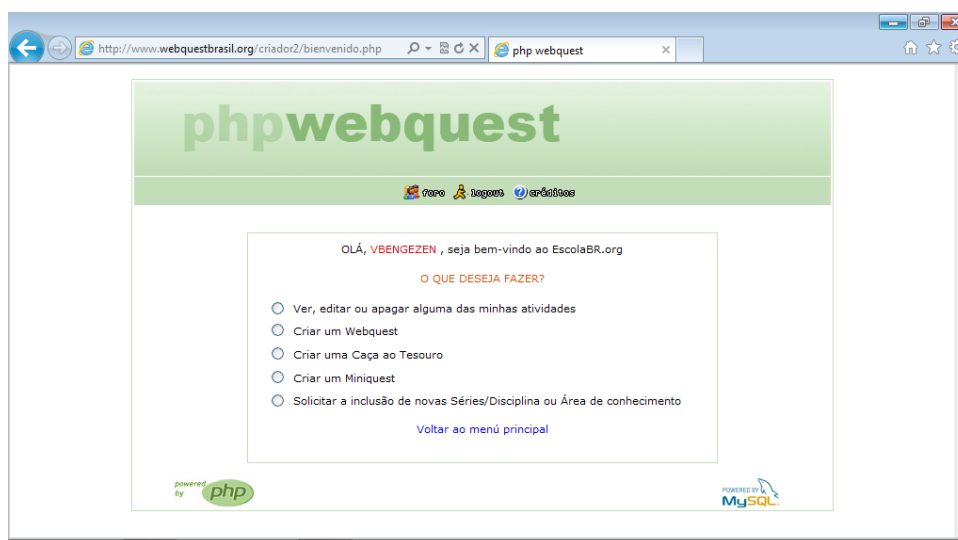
http://www.webquestbrasil.org/criador2/bienvenido.php

php webquest

phpwebquest

foro logout créditos

OLÁ, VBENGEZEN , seja bem-vindo ao EscolaBR.org

O QUE DESEJA FAZER?

Ver, editar ou apagar alguma das minhas atividades

Criar um Webquest

Criar uma Caça ao Tesouro

Criar um Miniquest

Solicitar a inclusão de novas Séries/Disciplina ou Área de conhecimento

Voltar ao menú principal

powered by php

POWERED BY MySQL